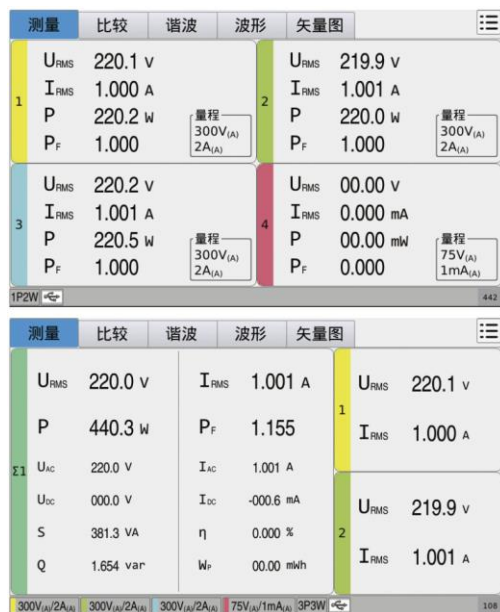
测量 比较 谐波 波形 矢量图

1
$U_{RMS}$ 220.1 V
$I_{RMS}$ 1.000 A
P 220.2 W
$P_F$ 1.000
量程
300V(A)
2A(A)

2
$U_{RMS}$ 219.9 V
$I_{RMS}$ 1.001 A
P 220.0 W
$P_F$ 1.000
量程
300V(A)
2A(A)

3
$U_{RMS}$ 220.2 V
$I_{RMS}$ 1.001 A
P 220.5 W
$P_F$ 1.000
量程
300V(A)
2A(A)

4
$U_{RMS}$ 00.00 V
$I_{RMS}$ 0.000 mA
P 00.00 mW
$P_F$ 0.000
量程
75V(A)
1mA(A)

1P2W
442

测量 比较 谐波 波形 矢量图

Σ1
$U_{RMS}$ 220.0 V
$I_{RMS}$ 1.001 A
P 440.3 W
$P_F$ 1.155
$U_{AC}$ 220.0 V
$I_{AC}$ 1.001 A
$U_{DC}$ 000.0 V
$I_{DC}$ -000.6 mA
S 381.3 VA
η 0.000 %
Q 1.654 var
$W_P$ 00.00 mWh

1
$U_{RMS}$ 220.1 V
$I_{RMS}$ 1.000 A

2
$U_{RMS}$ 219.9 V
$I_{RMS}$ 1.001 A

300V(A)/2A(A) 300V(A)/2A(A) 300V(A)/2A(A) 75V(A)/1mA(A) 3P3W
106